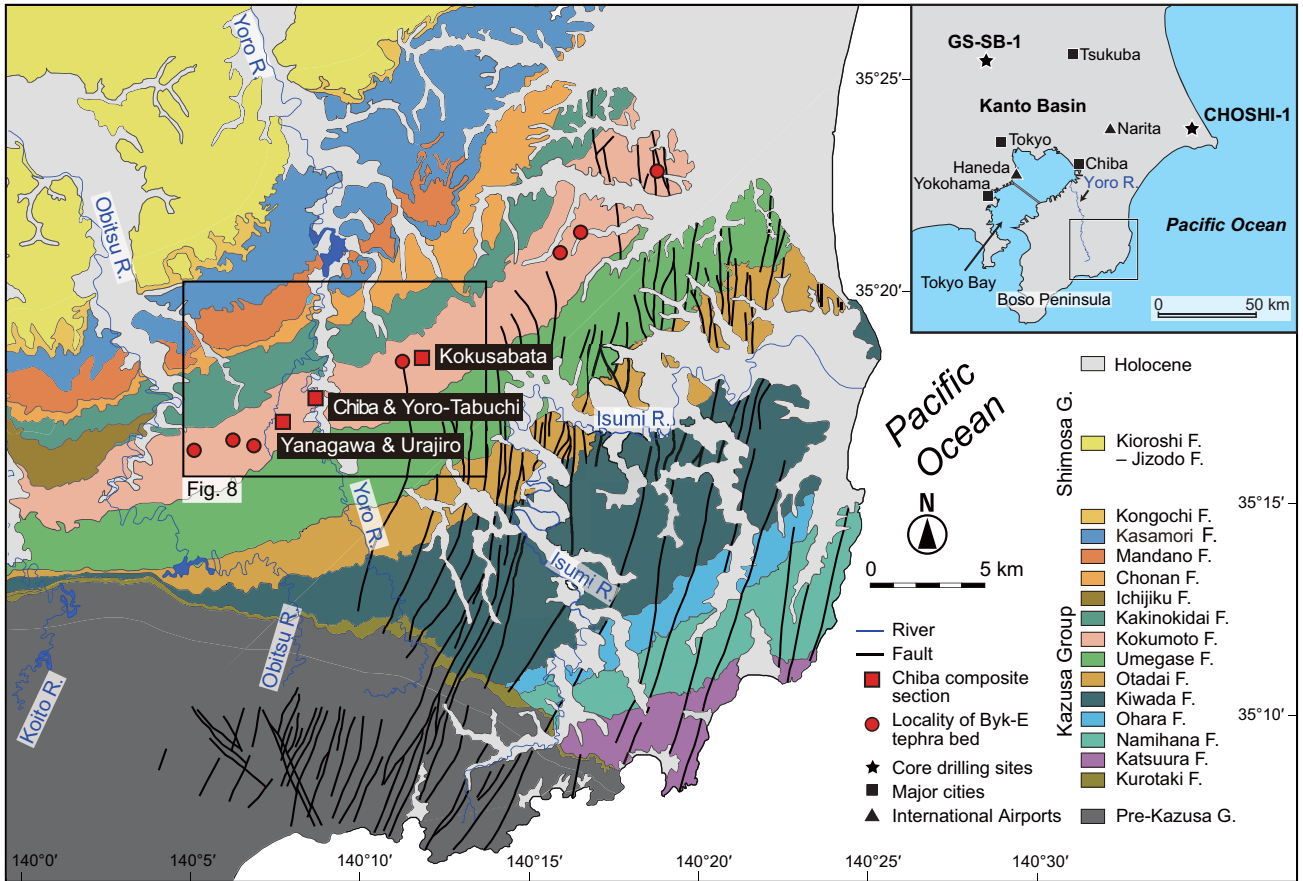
Yoro R.

Obitsu R.

Kokusabata

Chiba & Yoro-Tabuchi

Yanagawa & Urajiro

Fig. 8

Isumi R.

Yoro R.

Isumi R.

Obitsu R.

Koito R.

Pacific Ocean

N

0 5 km

35°25′

35°20′

35°15′

35°10′

GS-SB-1

Tsukuba

Kanto Basin

Narita

CHOSHI-1

Tokyo

Chiba

Haneda

Yokohama

Yoro R.

Pacific Ocean

Tokyo Bay

Boso Peninsula

0 50 km

Holocene

Shimosa G.

Kioroshi F. – Jizodo F.

Kazusa Group

Kongochi F.

Kasamori F.

Mandano F.

Chonan F.

Ichijiku F.

Kakinokidai F.

Kokumoto F.

Umegase F.

Otadai F.

Kiwada F.

Ohara F.

Namihana F.

Katsuura F.

Kurotaki F.

Pre-Kazusa G.

River

Fault

Chiba composite section

Locality of Byk-E tephra bed

Core drilling sites

Major cities

International Airports

140°0′ 140°5′ 140°10′ 140°15′ 140°20′ 140°25′ 140°30′